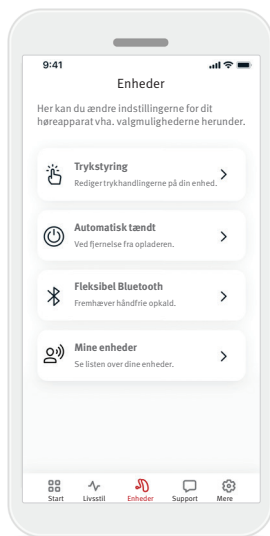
9:41

Enheder

Her kan du ændre indstillingerne for dit høreapparat vha. valgmulighederne herunder.

Trykstyring
Rediger trykhandlingerne på din enhed.

Automatisk tændt
Ved fjernelse fra opladeren.

Fleksibel Bluetooth
Fremhæver håndfrie opkald.

Mine enheder
Se listen over dine enheder.

Start
Livsstil
Enheder
Support
Mere